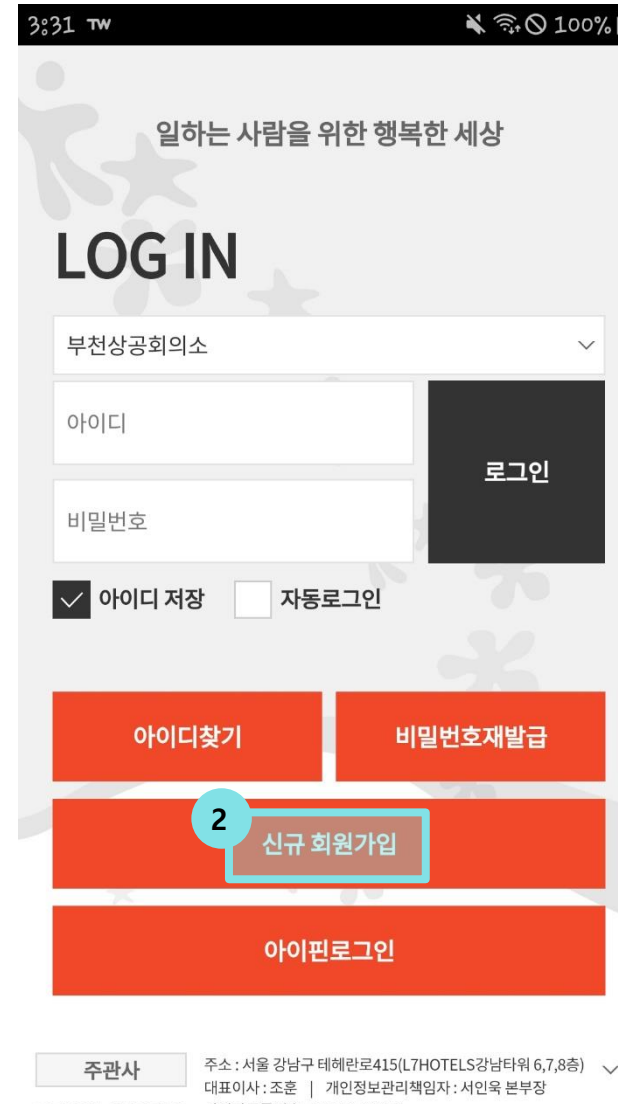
3:31 TW 100%

일하는 사람을 위한 행복한 세상

LOG IN

부천상공회의소

아이디

비밀번호

로그인

아이디 저장 자동로그인

아이디찾기

비밀번호재발급

2

신규 회원가입

아이핀로그인

주관사

주소 : 서울 강남구 테헤란로415(L7HOTELS강남타워 6,7,8층)
대표이사 : 조훈 | 개인정보관리책임자 : 서인욱 본부장